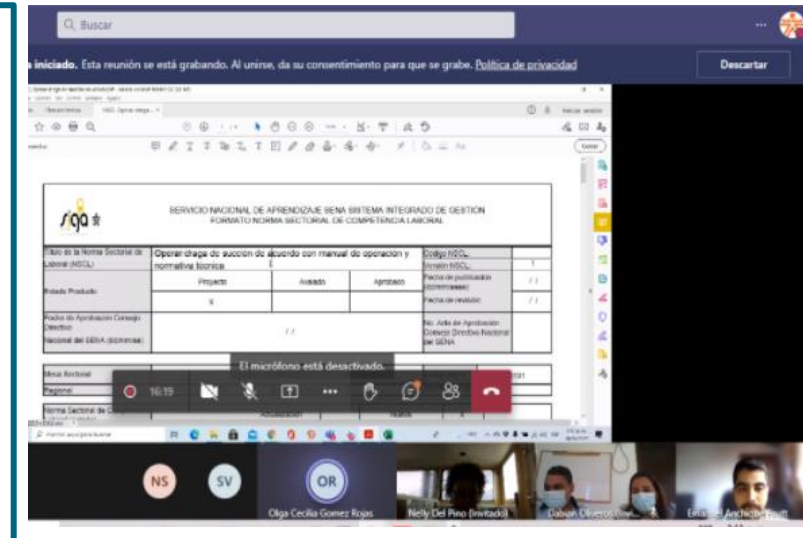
Buscar

iniciado. Esta reunión se está grabando. Al unirse, da su consentimiento para que se grabe. Política de privacidad

Descartar

siga

SERVICIO NACIONAL DE APRENDIZAJE SENA SISTEMA INTEGRADO DE GESTIÓN
FORMATO NORMA SECTORIAL DE COMPETENCIA LABORAL

| Título de la Norma Sectorial de Laboral (NSCL) | Operar draga de succión de acuerdo con manual de operación y normativa técnica | | | Código NSCL | |
|---|---|---|---|---|---|
| | | | | Versión NSCL | 1 |
| Estado Producto | Proyecto | Avalado | Aprobado | Fecha de publicación (dd/mm/aaaa) | / / |
| | x | | | Fecha de revisión | / / |
| Fecha de Aprobación Consejo Directivo Nacional del SENA (dd/mm/aa) | / / | | | No. Acta de Aprobación Consejo Directivo Nacional del SENA | |

Mesa Sectorial

Regional

Norma Sectorial de

Actualización

El micrófono está desactivado.

16:19

NS

SV

OR

Olga Cecilia Gomez Rojas

Nelly Del Pino (Invitado)

Dabian Oliveros

Emanuel Anchico